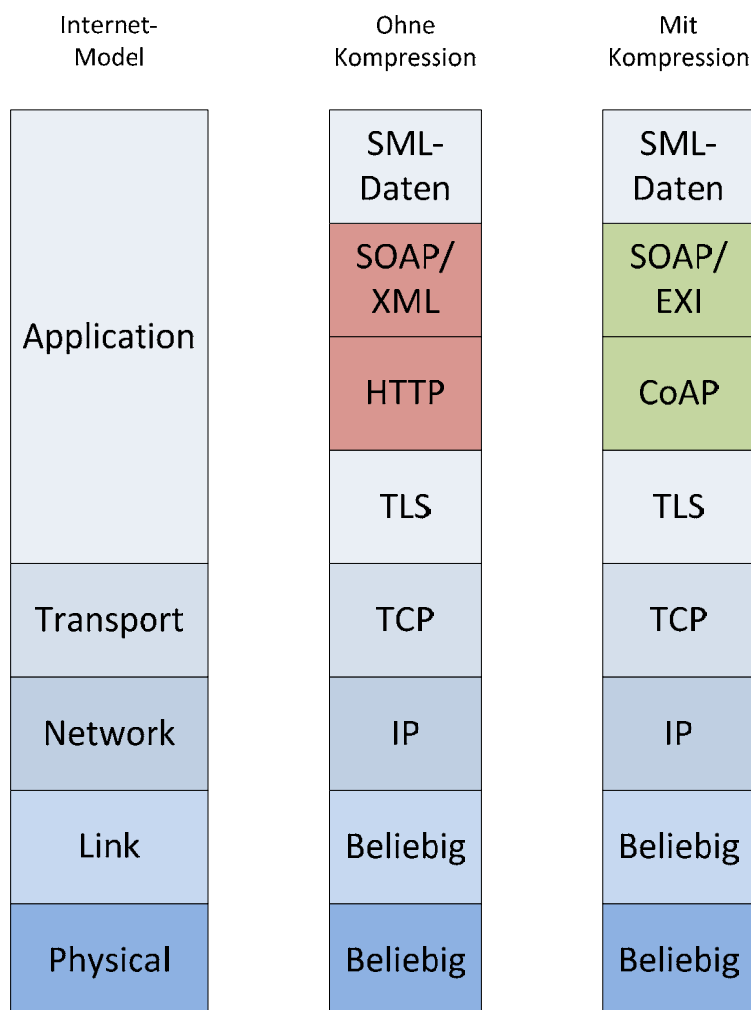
Internet-Model

Application

Transport

Network

Link

Physical

Ohne Kompression

SML-Daten

SOAP/XML

HTTP

TLS

TCP

IP

Beliebig

Beliebig

Mit Kompression

SML-Daten

SOAP/EXI

CoAP

TLS

TCP

IP

Beliebig

Beliebig